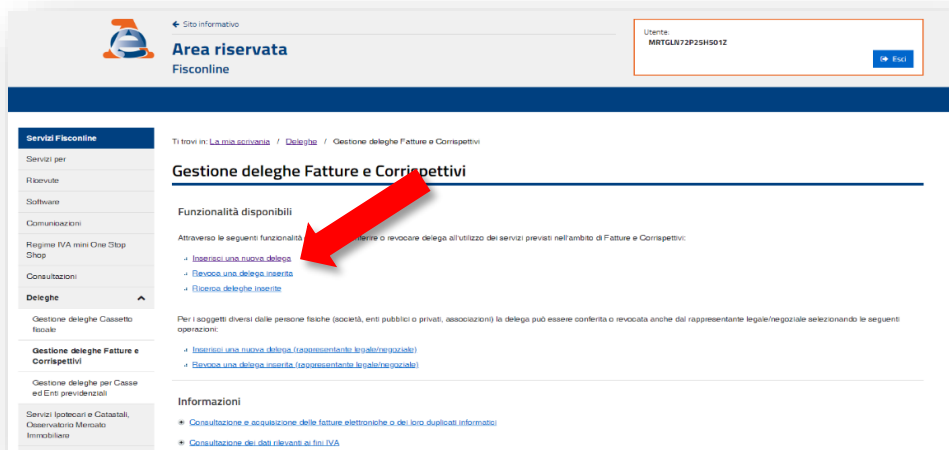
← Sito informativo

Area riservata

Fisconline

Utente:
MRTGLN72P25H501Z

Esci

Servizi Fisconline

Servizi per

Ricevute

Software

Comunicazioni

Regime IVA mini One Stop Shop

Consultazioni

Deleghe

Gestione deleghe Cassetto fiscale

Gestione deleghe Fatture e Corrispettivi

Gestione deleghe per Casse ed Enti previdenziali

Servizi Ipotecari e Catastali, Osservatorio Mercato Immobiliare

Ti trovi in: La mia scrivania / Deleghe / Gestione deleghe Fatture e Corrispettivi

Gestione deleghe Fatture e Corrispettivi

Funzionalità disponibili

Attraverso le seguenti funzionalità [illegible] conferire o revocare delega all'utilizzo dei servizi previsti nell'ambito di Fatture e Corrispettivi:

Inserisci una nuova delega

Revoca una delega inserita

Ricerca deleghe inserite

Per i soggetti diversi dalle persone fisiche (società, enti pubblici o privati, associazioni) la delega può essere conferita o revocata anche dal rappresentante legale/negoziale selezionando le seguenti operazioni:

Inserisci una nuova delega (rappresentante legale/negoziale)

Revoca una delega inserita (rappresentante legale/negoziale)

Informazioni

Consultazione e acquisizione delle fatture elettroniche o dei loro duplicati informatici

Consultazione dei dati rilevanti ai fini IVA